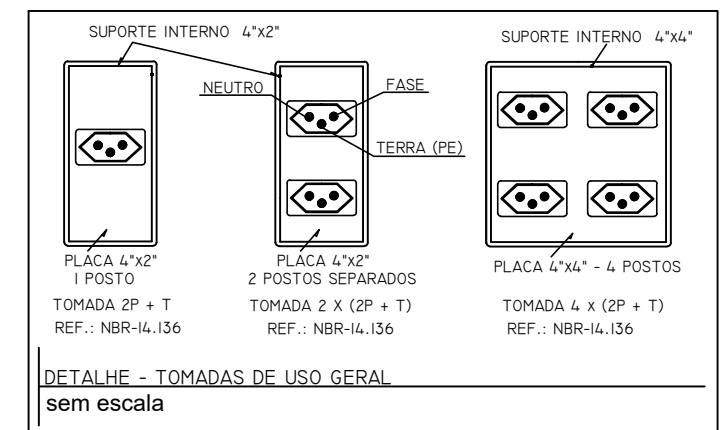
SUPORTE INTERNO 4"x2"

SUPORTE INTERNO 4"x4"

NEUTRO

FASE

TERRA (PE)

PLACA 4"x2"
I POSTO

TOMADA 2P + T

REF.: NBR-I4.I36

PLACA 4"x2"
2 POSTOS SEPARADOS

TOMADA 2 X (2P + T)

REF.: NBR-I4.I36

PLACA 4"x4" - 4 POSTOS

TOMADA 4 x (2P + T)

REF.: NBR-I4.I36

DETALHE - TOMADAS DE USO GERAL

sem escala